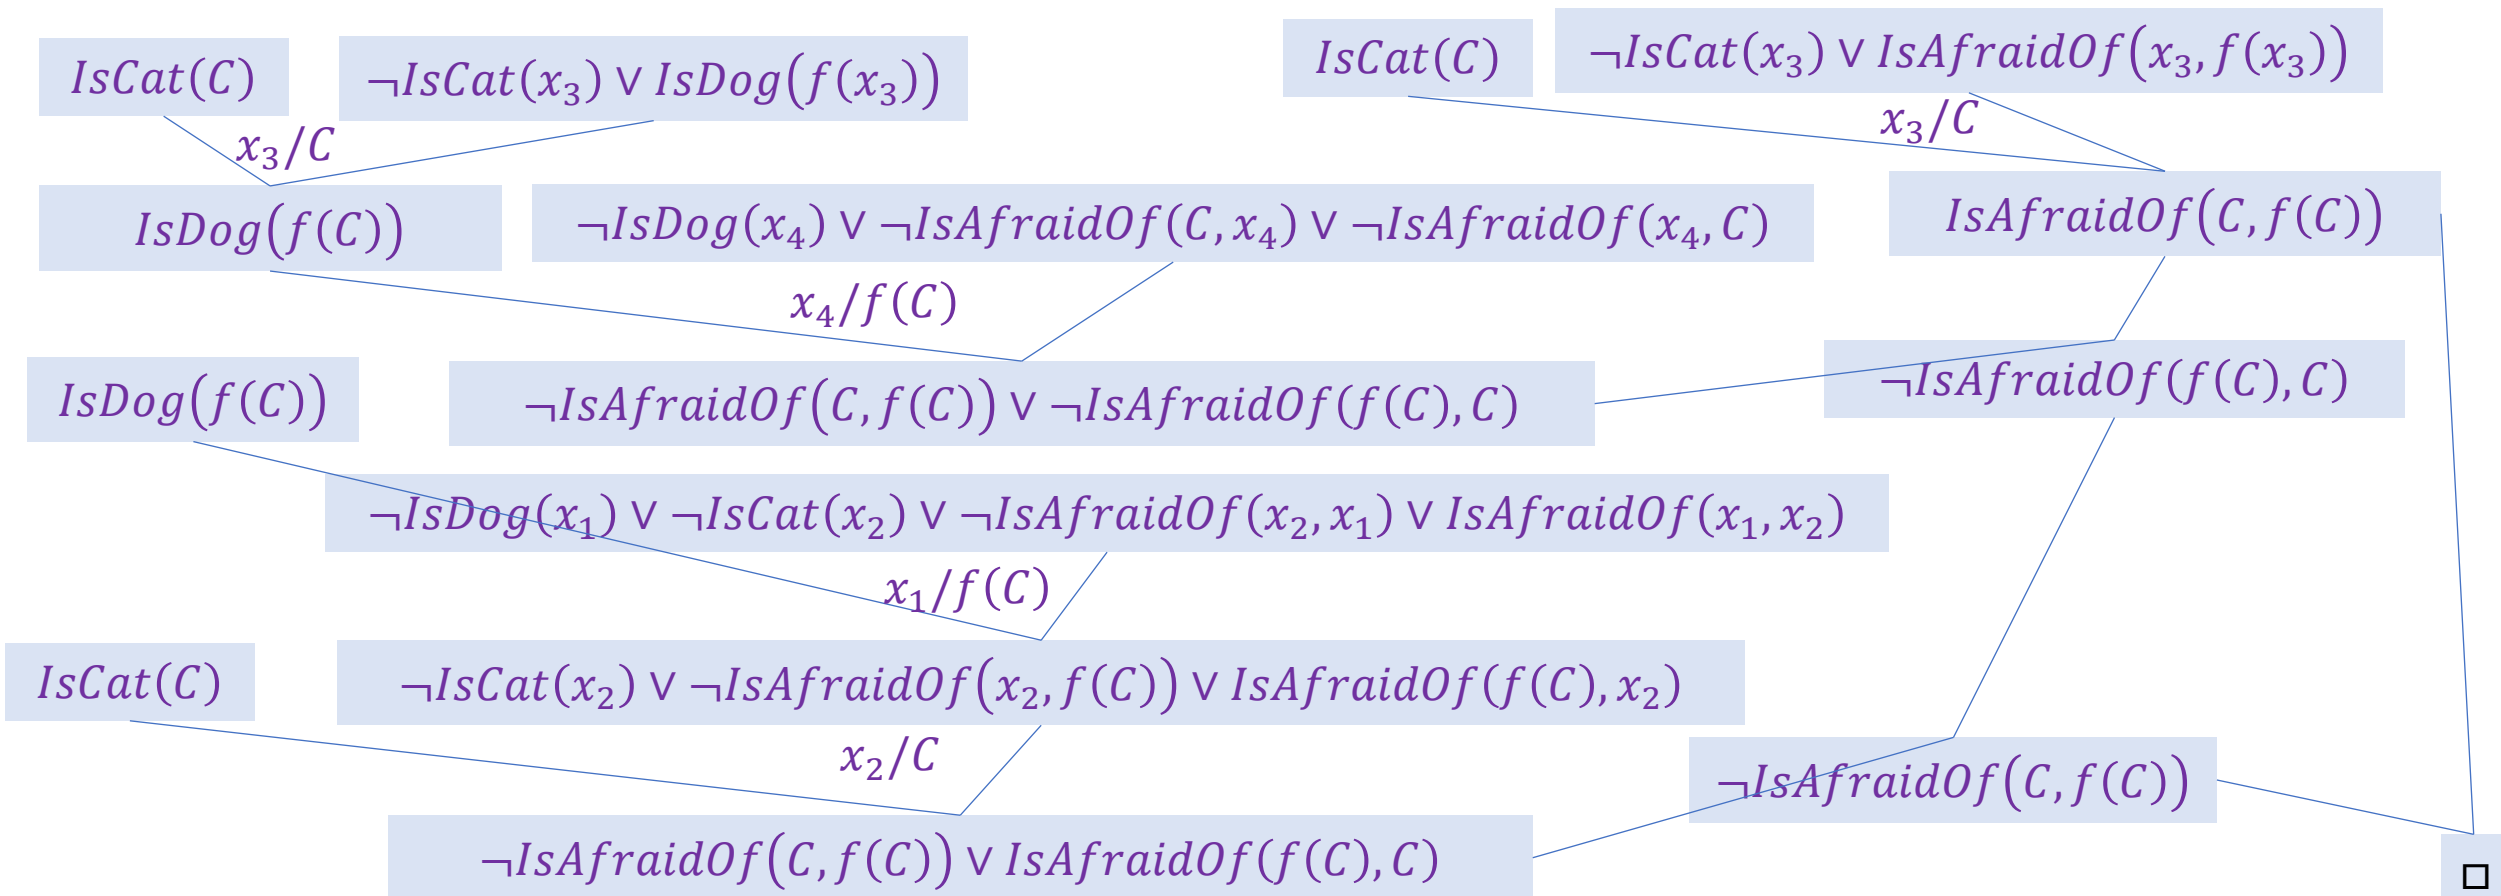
$IsCat(C)$

$\neg IsCat(x_3) \vee IsDog(f(x_3))$

$IsCat(C)$

$\neg IsCat(x_3) \vee IsAfraidOf(x_3, f(x_3))$

$x_3/C$

$x_3/C$

$IsDog(f(C))$

$\neg IsDog(x_4) \vee \neg IsAfraidOf(C, x_4) \vee \neg IsAfraidOf(x_4, C)$

$IsAfraidOf(C, f(C))$

$x_4/f(C)$

$IsDog(f(C))$

$\neg IsAfraidOf(C, f(C)) \vee \neg IsAfraidOf(f(C), C)$

$\neg IsAfraidOf(f(C), C)$

$\neg IsDog(x_1) \vee \neg IsCat(x_2) \vee \neg IsAfraidOf(x_2, x_1) \vee IsAfraidOf(x_1, x_2)$

$x_1/f(C)$

$IsCat(C)$

$\neg IsCat(x_2) \vee \neg IsAfraidOf(x_2, f(C)) \vee IsAfraidOf(f(C), x_2)$

$x_2/C$

$\neg IsAfraidOf(C, f(C))$

$\neg IsAfraidOf(C, f(C)) \vee IsAfraidOf(f(C), C)$

$\square$